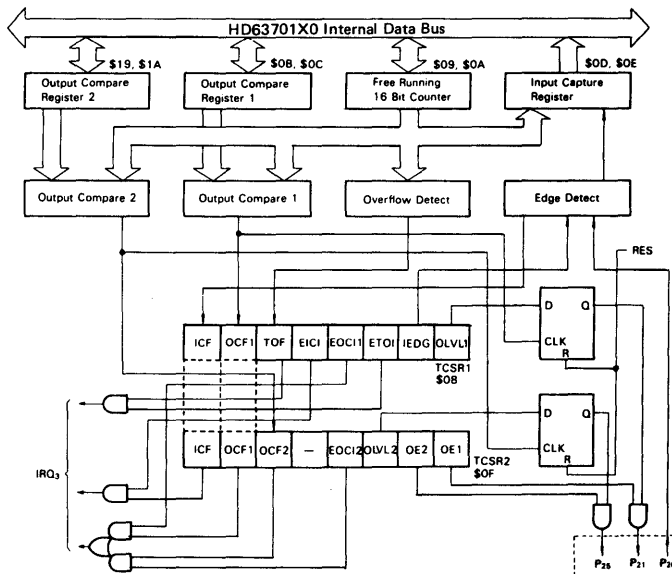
HD63701X0 Internal Data Bus

\$19, \$1A

\$0B, \$0C

\$09, \$0A

\$0D, \$0E

Output Compare Register 2

Output Compare Register 1

Free Running 16 Bit Counter

Input Capture Register

Output Compare 2

Output Compare 1

Overflow Detect

Edge Detect

RES

D

Q

CLK

R

| ICF | OCF1 | TOF | EICI | EOCI1 | ETOI | IEDG | OLVL1 |
|---|---|---|---|---|---|---|---|

TCSR1
\$08

D

Q

CLK

R

$IRQ_3$

| ICF | OCF1 | OCF2 | — | EOCI2 | OLVL2 | OE2 | OE1 |
|---|---|---|---|---|---|---|---|

TCSR2
\$0F

$P_{25}$ $P_{21}$ $P_{2}$